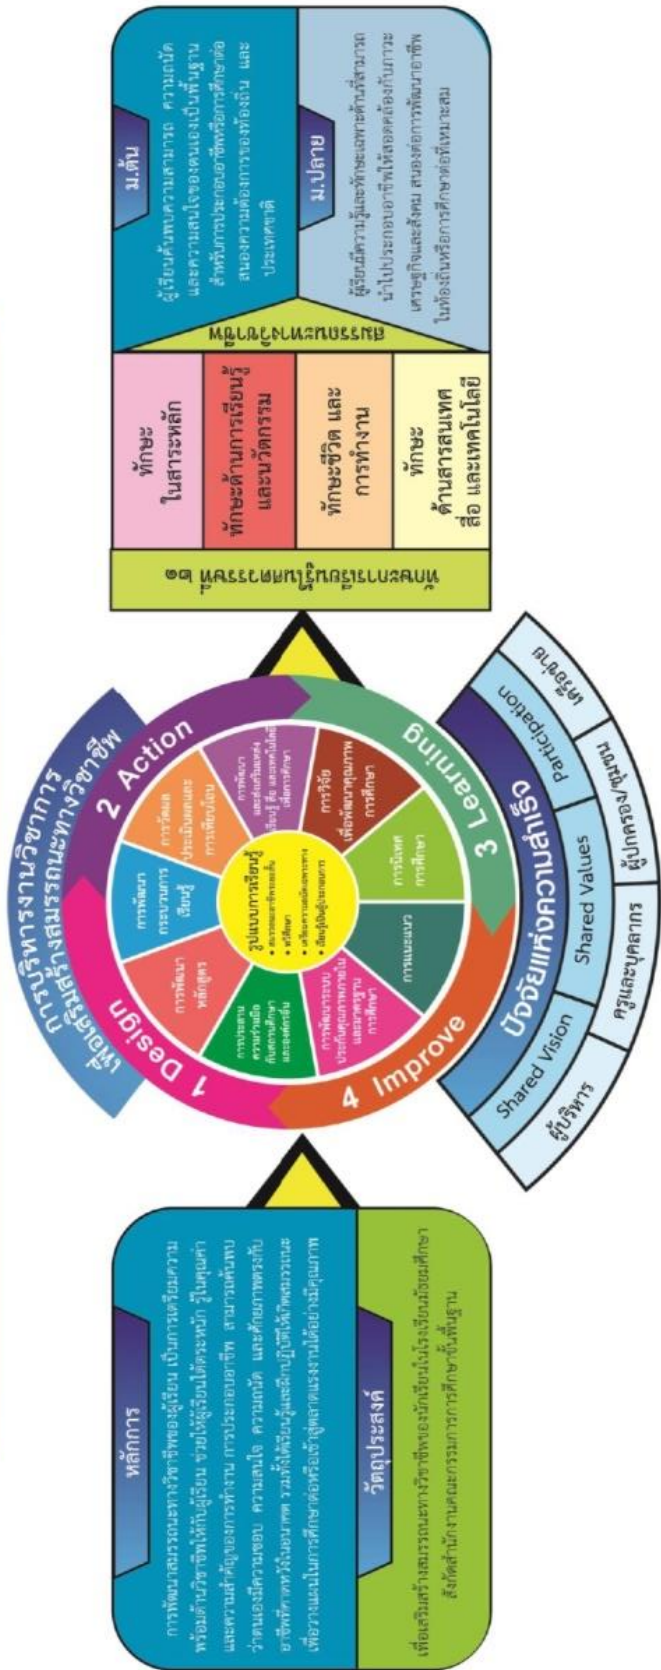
หลักการ

การพัฒนาสมรรถนะทางวิชาชีพของผู้เรียน เป็นการเตรียมความพร้อมด้านวิชาชีพให้กับผู้เรียน ช่วยให้ผู้เรียนได้ตระหนัก รู้ในคุณค่าและความสำคัญของการทำงาน การประกอบอาชีพ สามารถค้นพบว่าตนเองมีความชอบ ความสนใจ ความถนัด และศักยภาพตรงกับอาชีพใด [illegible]

วัตถุประสงค์

เพื่อส่งเสริมสร้างสมรรถนะทางวิชาชีพของนักเรียนในโรงเรียนมัธยมศึกษา สังกัดสำนักงานคณะกรรมการการศึกษาขั้นพื้นฐาน

การบริหารงานวิชาการ เพื่อส่งเสริมสร้างสมรรถนะทางวิชาชีพ

1 Design
2 Action
3 Learning
4 Improve

รูปแบบการเรียนรู้
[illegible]

การพัฒนาหลักสูตร
การพัฒนากระบวนการเรียนรู้
การวัดผลประเมินผลและการเทียบโอน
การพัฒนาและส่งเสริมแหล่งเรียนรู้ สื่อ และเทคโนโลยีเพื่อการศึกษา
การวิจัยเพื่อพัฒนาคุณภาพการศึกษา
การนิเทศการศึกษา
การแนะแนว
การพัฒนาระบบประกันคุณภาพภายในและมาตรฐานการศึกษา
การประสานความร่วมมือกับสถานศึกษาและองค์กรอื่น

ปัจจัยแห่งความสำเร็จ
Shared Vision
Shared Values
Participation
ผู้บริหาร
ครูและบุคลากร
ผู้ปกครอง/ชุมชน
ผู้เรียน

ทักษะการเรียนรู้ในศตวรรษที่ ๒๑

ทักษะในสาระหลัก
ทักษะด้านการเรียนรู้และนวัตกรรม
ทักษะชีวิต และการทำงาน
ทักษะด้านสารสนเทศ สื่อ และเทคโนโลยี

สมรรถนะทางวิชาชีพ

ม.ต้น
ผู้เรียนค้นพบความสามารถ ความถนัดและความสนใจของตนเองเป็นพื้นฐานสำหรับการประกอบอาชีพหรือการศึกษาต่อ สนองความต้องการของท้องถิ่น และประเทศชาติ

ม.ปลาย
ผู้เรียนมีความรู้และทักษะเฉพาะด้านที่สามารถนำไปประกอบอาชีพได้สอดคล้องกับภาวะเศรษฐกิจและสังคม สนองต่อการพัฒนาอาชีพในท้องถิ่นหรือการศึกษาต่อที่เหมาะสม